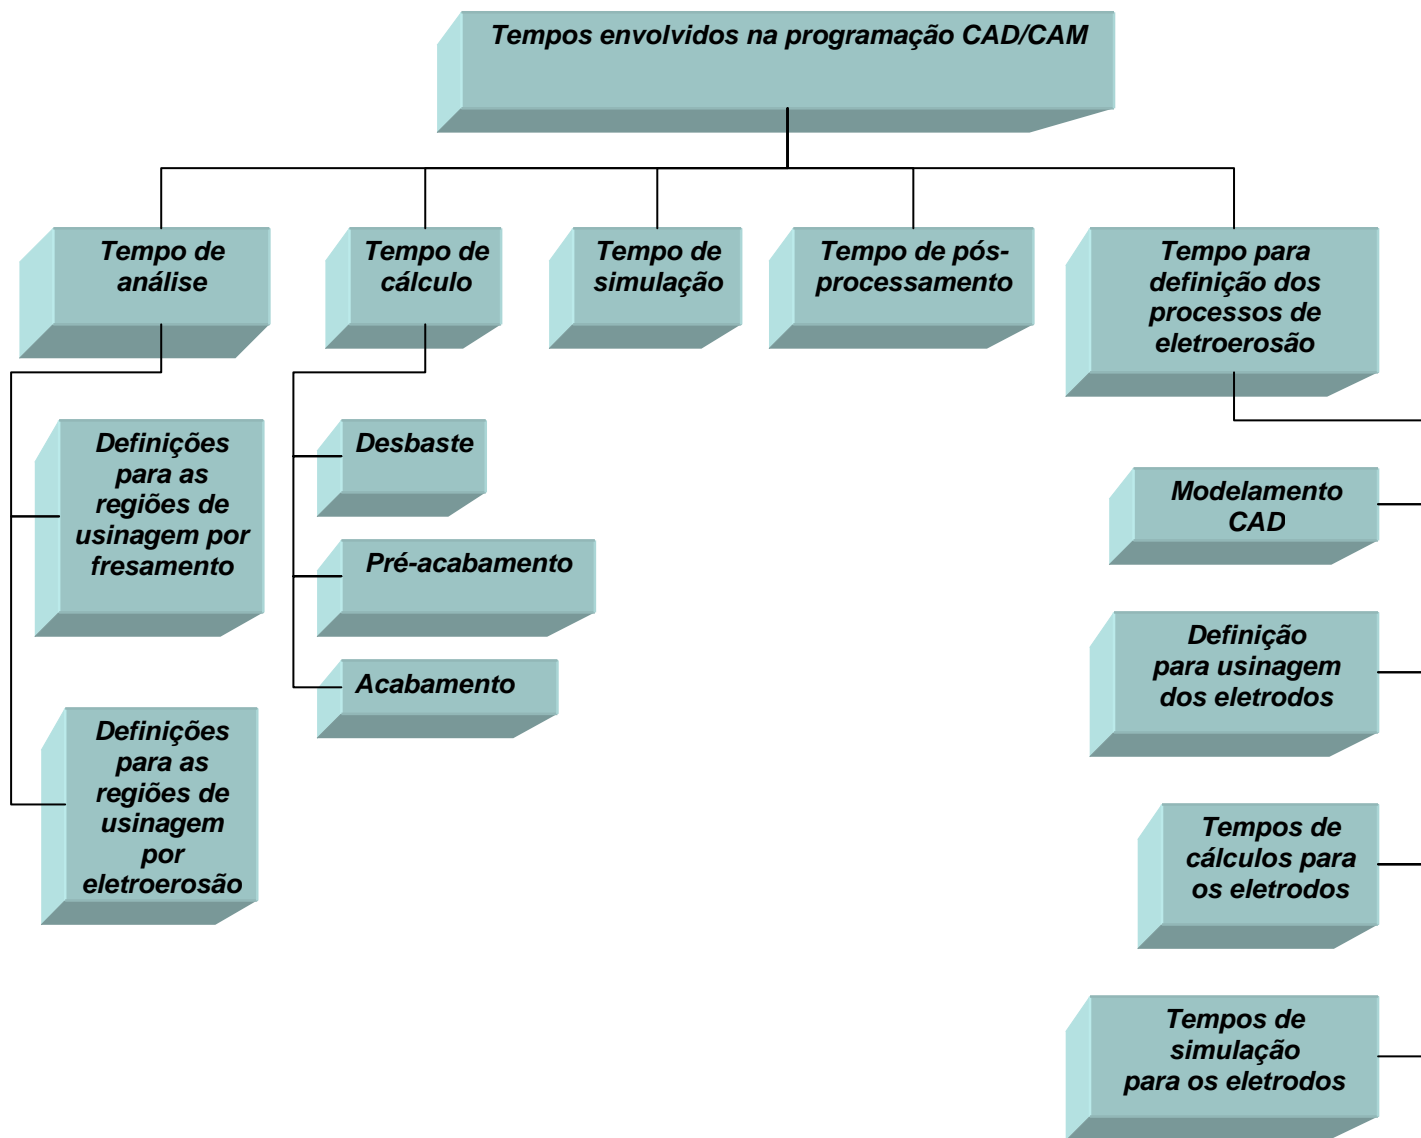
Tempos envolvidos na programação CAD/CAM

Tempo de análise

Tempo de cálculo

Tempo de simulação

Tempo de pós-processamento

Tempo para definição dos processos de eletroerosão

Definições para as regiões de usinagem por fresamento

Definições para as regiões de usinagem por eletroerosão

Desbaste

Pré-acabamento

Acabamento

Modelamento CAD

Definição para usinagem dos eletrodos

Tempos de cálculos para os eletrodos

Tempos de simulação para os eletrodos